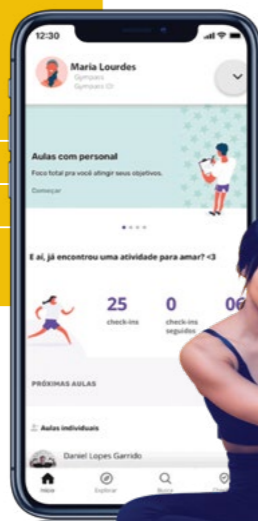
12:30

Maria Lourdes
Gympass
Gympass CX

Aulas com personal
Foco total pra você atingir seus objetivos.
Começar

E aí, já encontrou uma atividade para amar? <3

25
check-ins

0
check-ins seguidos

0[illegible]

PRÓXIMAS AULAS

Aulas individuais

Daniel Lopes Garrido

Início
Explorar
Busca
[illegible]